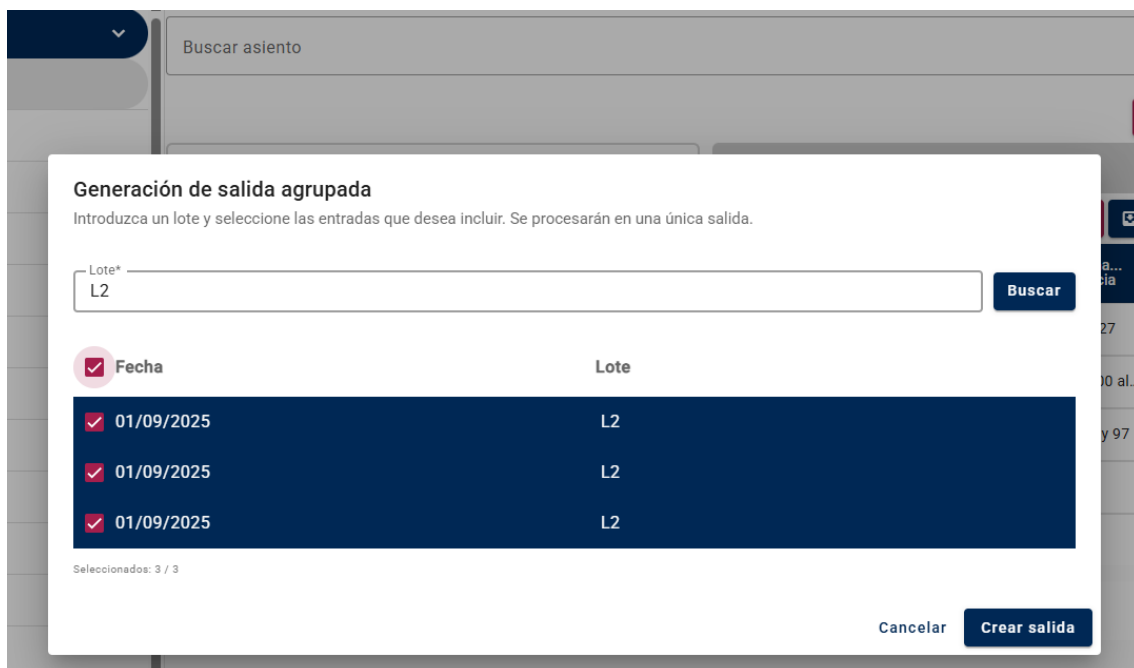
Buscar asiento

Generación de salida agrupada

Introduzca un lote y seleccione las entradas que desea incluir. Se procesarán en una única salida.

Lote*
L2

Buscar

| Fecha | Lote |
|---|---|
| 01/09/2025 | L2 |
| 01/09/2025 | L2 |
| 01/09/2025 | L2 |

Seleccionados: 3 / 3

Cancelar

Crear salida

a...
cia

27

00 al.

y 97